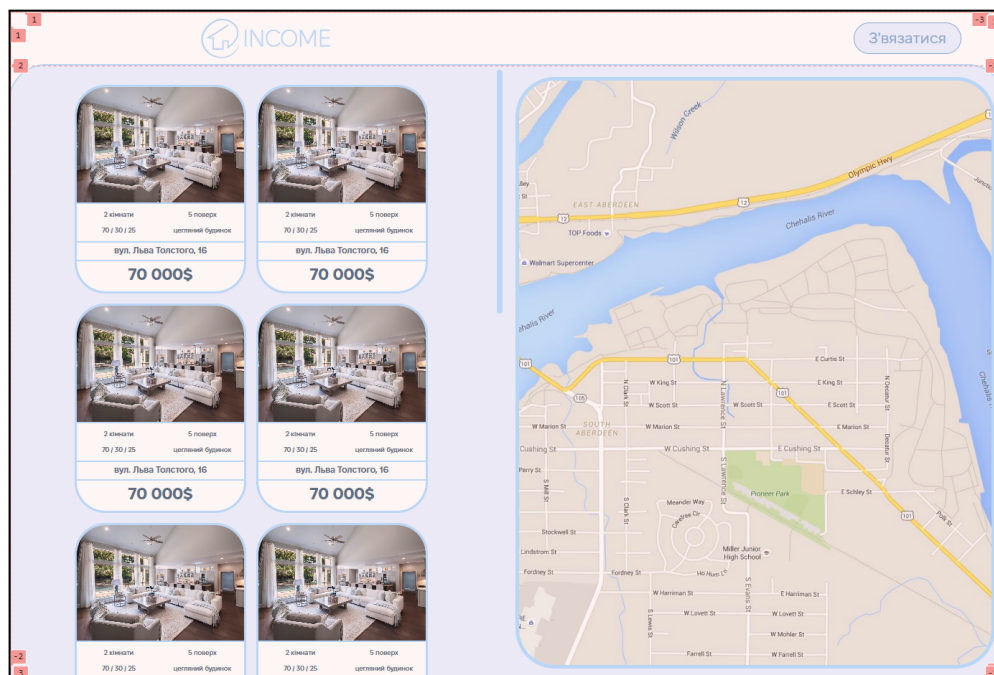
1
1
INCOME
З'вязатися
-3
2

2 кімнати
5 поверх
70 / 30 / 25
цегляний будинок
вул. Льва Толстого, 16
70 000$

2 кімнати
5 поверх
70 / 30 / 25
цегляний будинок
вул. Льва Толстого, 16
70 000$

2 кімнати
5 поверх
70 / 30 / 25
цегляний будинок
вул. Льва Толстого, 16
70 000$

2 кімнати
5 поверх
70 / 30 / 25
цегляний будинок
вул. Льва Толстого, 16
70 000$

2 кімнати
5 поверх
70 / 30 / 25
цегляний будинок

2 кімнати
5 поверх
70 / 30 / 25
цегляний будинок

-2
3

Wilson Creek
EAST ABERDEEN
12
12
Olympic Hwy
Chehalis River
TOP Foods
Walmart Supercenter
Chehalis River
101
101
E Curtis St
W King St
E King St
101
W Scott St
W Scott St
E Scott St
105
W Marion St
W Marion St
E Marion St
SOUTH ABERDEEN
W Cushing St
W Cushing St
E Cushing St
Cushing St
Perry St
Pioneer Park
E Schley St
Meander Way
Stockwell St
Lindstrom St
Miller Junior High School
Fordney St
Fordney St
Ho Huis Ln
W Harriman St
E Harriman St
W Lovett St
W Lovett St
W Mohler St
Farrell St
W Farrell St
N Clark St
N Lawrence St
S Lawrence St
S Clark St
S Evans St
S Lewis St
S Mill St
Decatur St
N Decatur St
101